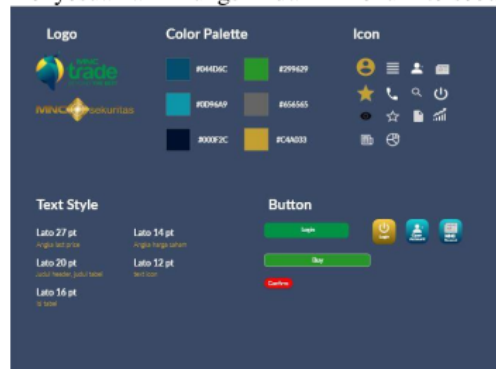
Logo

MNC trade

MNC sekuritas

Color Palette

#044D6C

#299629

#0D96A9

#656565

#000F2C

#C4A033

Icon

Text Style

Lato 27 pt
Angka last price

Lato 20 pt
Judul header, judul tabel

Lato 16 pt
Isi tabel

Lato 14 pt
Angka harga saham

Lato 12 pt
text icon

Button

Login

Buy

Confirm

Login

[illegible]

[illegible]